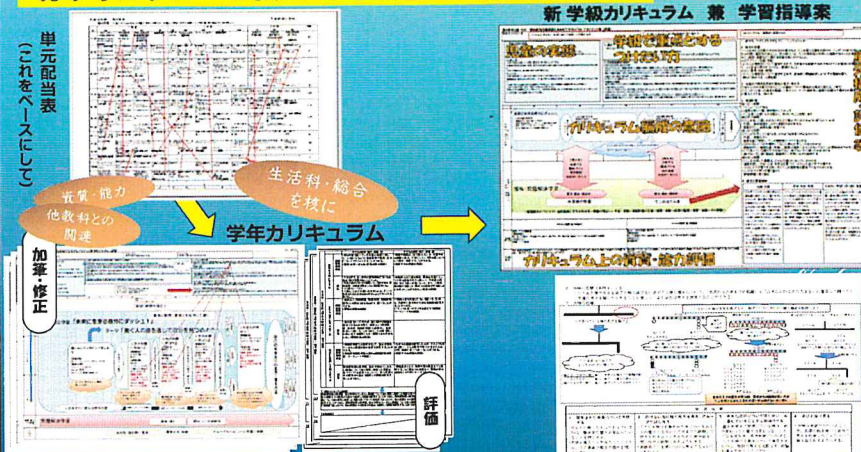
単元配当表
（これをベースにして）

資質・能力

他教科との関連

生活科・総合を核に

加筆・修正

学年カリキュラム

評価

新 学級カリキュラム 兼 学習指導案

児童の実態

学級で重視とする つけたい力

カリキュラム編成の意図

カリキュラム上の資質・能力評価